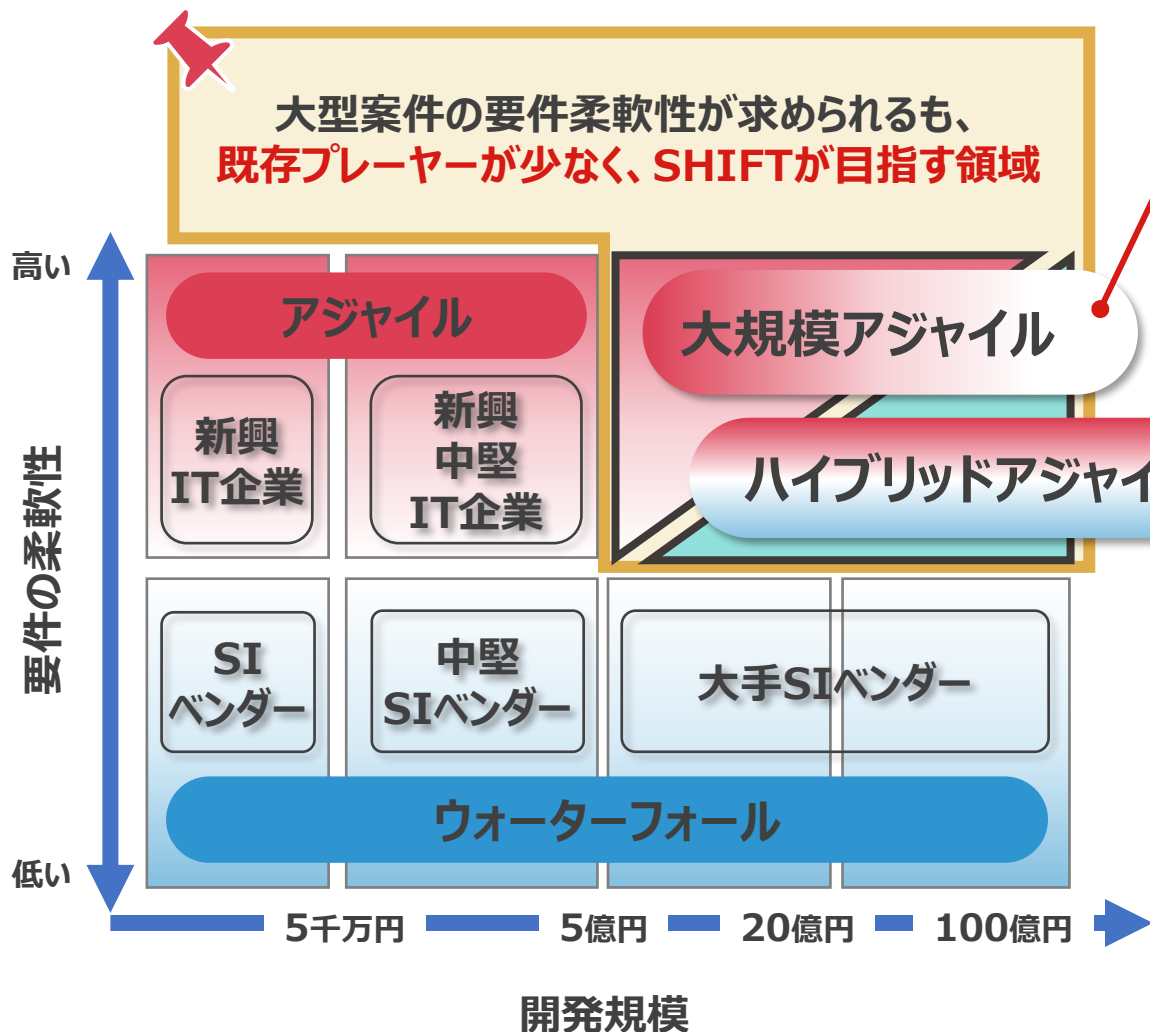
大型案件の要件柔軟性が求められるも、
既存プレーヤーが少なく、SHIFTが目指す領域

高い

要件の柔軟性

低い

アジャイル

新興
IT企業

新興
中堅
IT企業

大規模アジャイル

ハイブリッドアジャイ

SI
ベンダー

中堅
SIベンダー

大手SIベンダー

ウォーターフォール

5千万円

5億円

20億円

100億円

開発規模